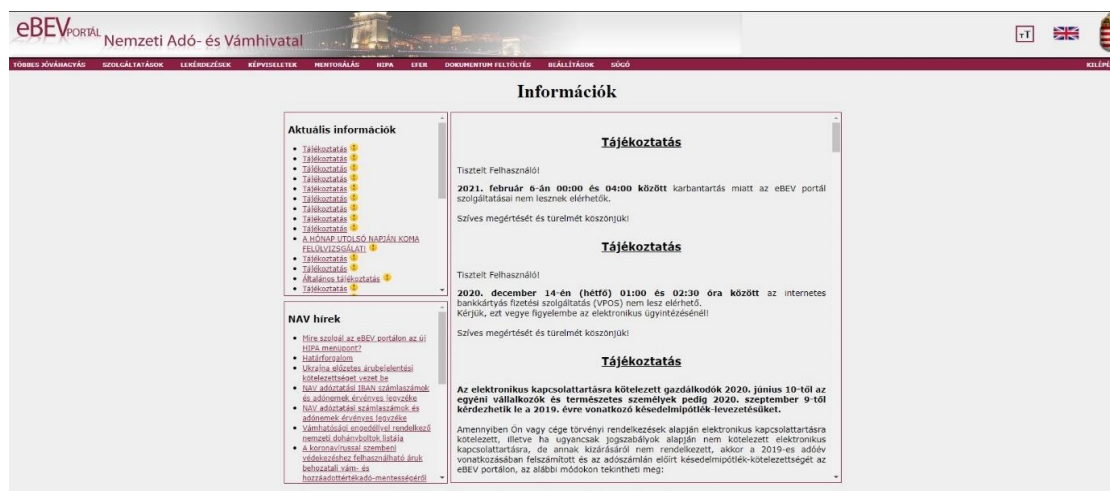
eBEV PORTÁL Nemzeti Adó- és Vámhivatal

TT

TÖBBES JÓVÁHAGYÁS SZOLGÁLTATÁSOK LEKÉRDEZÉSEK KÉPVISELETEK MENTORÁLÁS HIPA EFER DOKUMENTUM FELTÖLTÉS BEÁLLÍTÁSOK SÚGÓ KILÉPÉS

Információk

Aktuális információk

- Tájékoztatás
- Tájékoztatás
- Tájékoztatás
- Tájékoztatás
- Tájékoztatás
- Tájékoztatás
- Tájékoztatás
- Tájékoztatás
- Tájékoztatás
- A HÓNAP UTOLSÓ NAPJÁN KOMA FELÜLVIZSGÁLAT!
- Tájékoztatás
- Tájékoztatás
- Általános tájékoztatás
- Tájékoztatás

NAV hírek

- Mire szolgál az eBEV portálon az új HIPA menüpont?
- Határforgalom
- Ukrajna előzetes árubelentési kötelezettséget vezet be
- NAV adóztatási IBAN számlaszámok és adónemek érvényes legyzéke
- NAV adóztatási számlaszámok és adónemek érvényes legyzéke
- Vámhatósági engedéllyel rendelkező nemzeti dohányboltok listája
- A koronavírussal szembeni védekezéshez felhasználható áruk behozatali vám- és hozzáadottértékadó-mentességéről

Tájékoztatás

Tisztelt Felhasználó!

2021. február 6-án 00:00 és 04:00 között karbantartás miatt az eBEV portál szolgáltatásai nem lesznek elérhetők.

Szíves megértését és türelmét köszönjük!

Tájékoztatás

Tisztelt Felhasználó!

2020. december 14-én (hétfő) 01:00 és 02:30 óra között az internetes bankkártyás fizetési szolgáltatás (VPOS) nem lesz elérhető.
Kérjük, ezt vegye figyelembe az elektronikus ügyintézésénél!

Szíves megértését és türelmét köszönjük!

Tájékoztatás

Az elektronikus kapcsolattartásra kötelezett gazdálkodók 2020. június 10-től az egyéni vállalkozók és természetes személyek pedig 2020. szeptember 9-től kérdezhetik le a 2019. évre vonatkozó késedelmipótlék-levezetésüket.

Amennyiben Ön vagy cége törvényi rendelkezések alapján elektronikus kapcsolattartásra kötelezett, illetve ha ugyancsak jogszabályok alapján nem kötelezett elektronikus kapcsolattartásra, de annak kizárásáról nem rendelkezett, akkor a 2019-es adóév vonatkozásában felszámított és az adószámlán előírt késedelmipótlék-kötelezettségét az eBEV portálon, az alábbi módokon tekintheti meg: